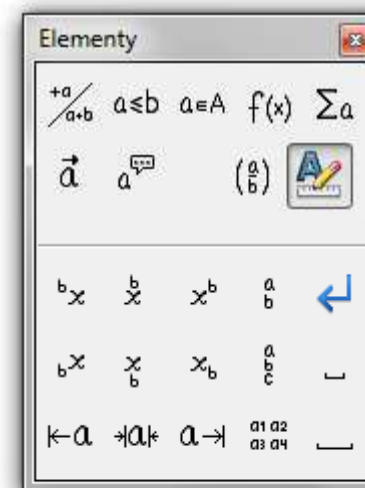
Elementy

$\frac{+a}{a+b}$ $a \leq b$ $a \in A$ $f(x)$ $\sum a$

$\vec{a}$ $a$ $\binom{a}{b}$

${}^{b}x$ $\overset{b}{x}$ $x^{b}$ $\overset{a}{b}$

${}_{b}x$ $\underset{b}{x}$ $x_{b}$ $\begin{matrix} a \\ b \\ c \end{matrix}$

$\leftarrow a$ $\rightarrow a \leftarrow$ $a \rightarrow$ $\begin{matrix} a1 & a2 \\ a3 & a4 \end{matrix}$